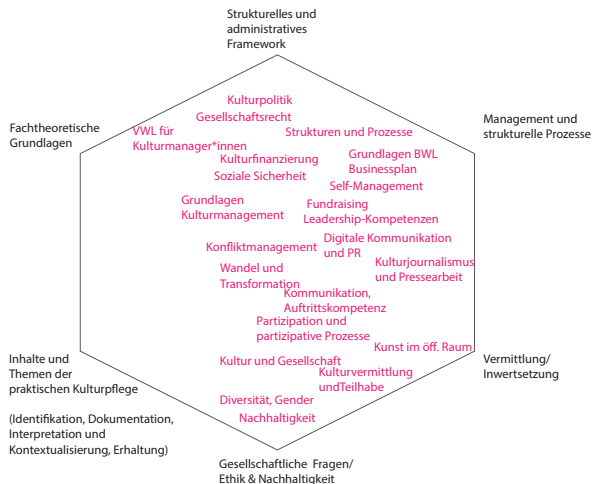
Strukturelles und administratives Framework

Fachtheoretische Grundlagen

Management und strukturelle Prozesse

Kulturpolitik
Gesellschaftsrecht
VWL für Kulturmanager*innen
Strukturen und Prozesse
Kulturfinanzierung
Soziale Sicherheit
Grundlagen BWL
Businessplan
Self-Management
Grundlagen Kulturmanagement
Fundraising
Leadership-Kompetenzen
Konfliktmanagement
Digitale Kommunikation und PR
Wandel und Transformation
Kulturjournalismus und Pressearbeit
Kommunikation, Auftrittskompetenz
Partizipation und partizipative Prozesse
Kunst im öff. Raum
Kultur und Gesellschaft
Kulturvermittlung undTeilhabe
Diversität, Gender
Nachhaltigkeit

Inhalte und Themen der praktischen Kulturpflege

(Identifikation, Dokumentation, Interpretation und Kontextualisierung, Erhaltung)

Vermittlung/ Inwertsetzung

Gesellschaftliche Fragen/ Ethik & Nachhaltigkeit